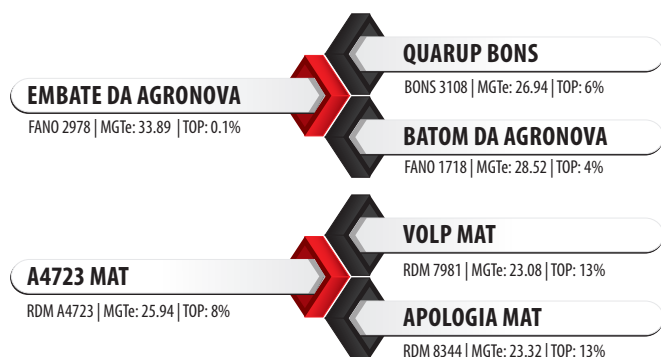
QUARUP BONS

BONS 3108 | MGTe: 26.94 | TOP: 6%

EMBATE DA AGRONOVA

FANO 2978 | MGTe: 33.89 | TOP: 0.1%

BATOM DA AGRONOVA

FANO 1718 | MGTe: 28.52 | TOP: 4%

VOLP MAT

RDM 7981 | MGTe: 23.08 | TOP: 13%

A4723 MAT

RDM A4723 | MGTe: 25.94 | TOP: 8%

APOLOGIA MAT

RDM 8344 | MGTe: 23.32 | TOP: 13%